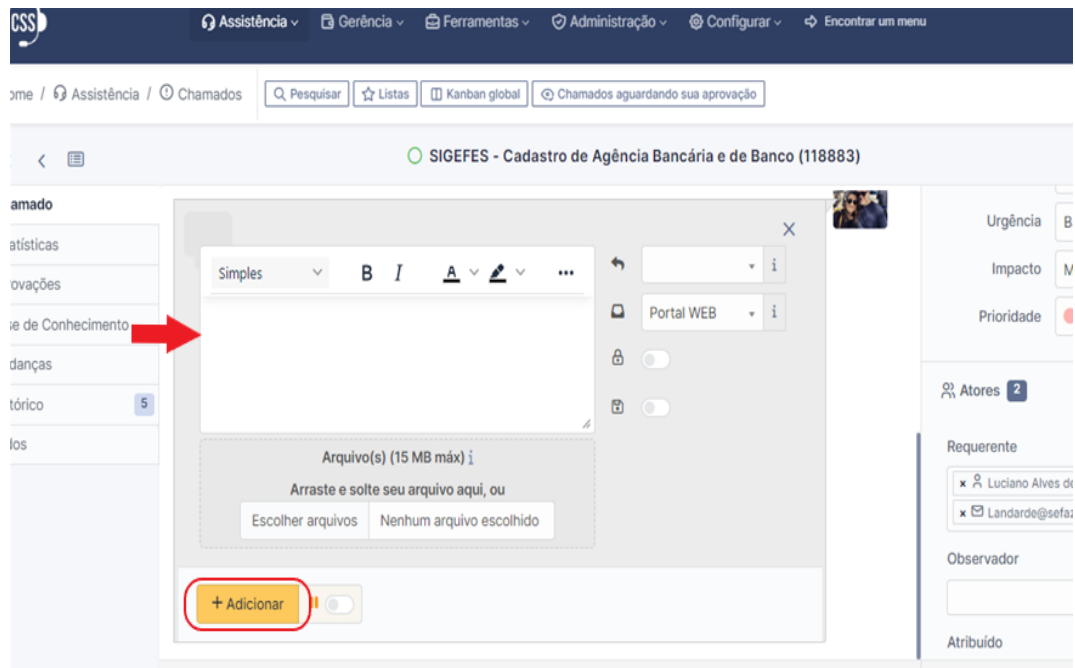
CSS

Assistência Gerência Ferramentas Administração Configurar Encontrar um menu

ome / Assistência / Chamados

Pesquisar Listas Kanban global Chamados aguardando sua aprovação

SIGEFES - Cadastro de Agência Bancária e de Banco (118883)

amado
atísticas
rovações
se de Conhecimento
danças
tórico 5
los

Simples B I A

Portal WEB

Arquivo(s) (15 MB máx)
Arraste e solte seu arquivo aqui, ou
Escolher arquivos Nenhum arquivo escolhido

+ Adicionar

Urgência B
Impacto M
Prioridade

Atores 2

Requerente
Luciano Alves d
Landarde@sefaz

Observador

Atribuído